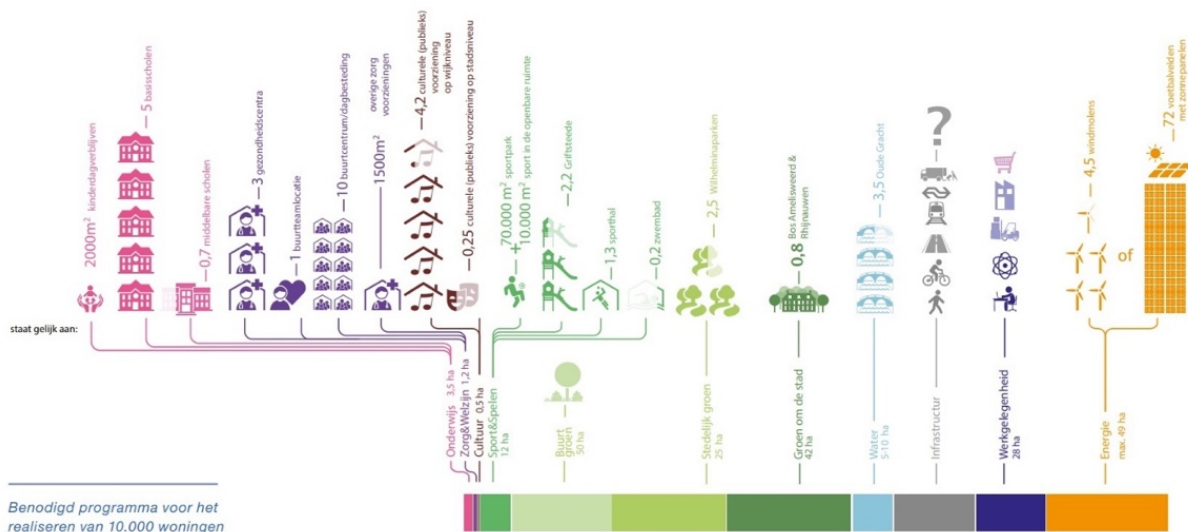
2000m² kinderdagverblijven

5 basisscholen

0,7 middelbare scholen

3 gezondheidscentra

1 buurtteamlocatie

10 buurtcentrum/dagbesteding

overige zorg voorzieningen

1500m²

4,2 culturele (publieks) voorziening op wijkniveau

0,25 culturele (publieks) voorziening op stadsniveau

70.000 m² sportpark

10.000 m² sport in de openbare ruimte

2,2 Griftsteede

1,3 sporthal

0,2 zwembad

2,5 Wilhelminaparken

0,8 Bos Amelisweerd & Rhijnauwen

3,5 Oude Gracht

?

4,5 windmolens

of

72 voetbalvelden met zonnepanelen

staat gelijk aan:

Onderwijs 3,5 ha

Zorg&Welzijn 1,2 ha

Cultuur 0,5 ha

Sport&Spelen 12 ha

Buurt groen 50 ha

Stedelijk groen 25 ha

Groen om de stad 42 ha

Water 5-10 ha

Infrastructur

Werkgelegenheid 28 ha

Energie max. 49 ha

Benodigd programma voor het realiseren van 10.000 woningen